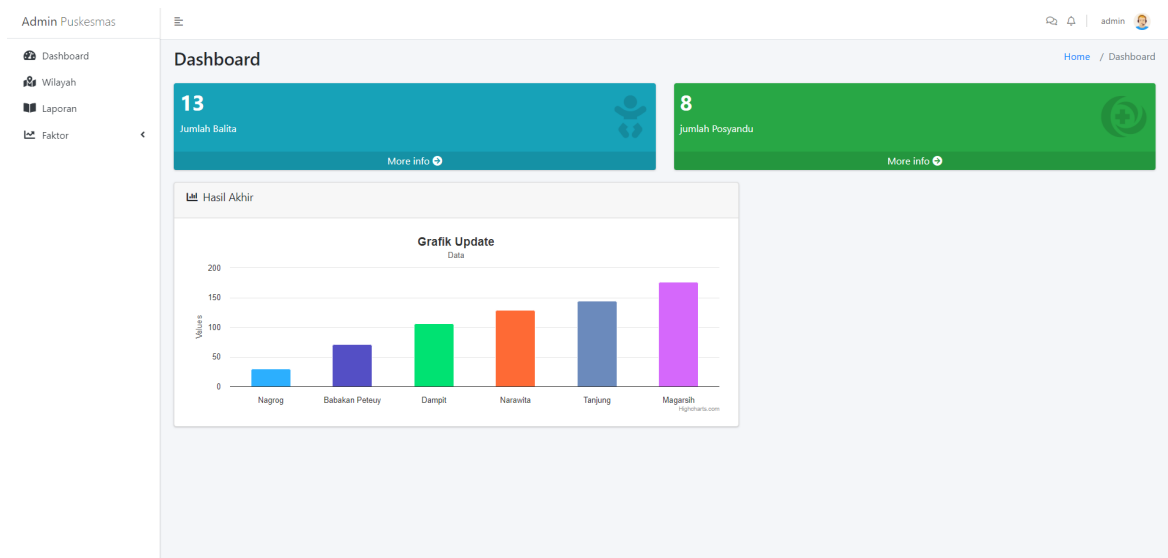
Admin Puskesmas

Dashboard
Wilayah
Laporan
Faktor

admin

Dashboard

Home / Dashboard

13
Jumlah Balita
More info

8
jumlah Posyandu
More info

Hasil Akhir

Grafik Update
Data

200
150
100
50
0

Values

Nagrog
Babakan Peteuy
Dampit
Narawita
Tanjung
Magarsih

Highcharts.com